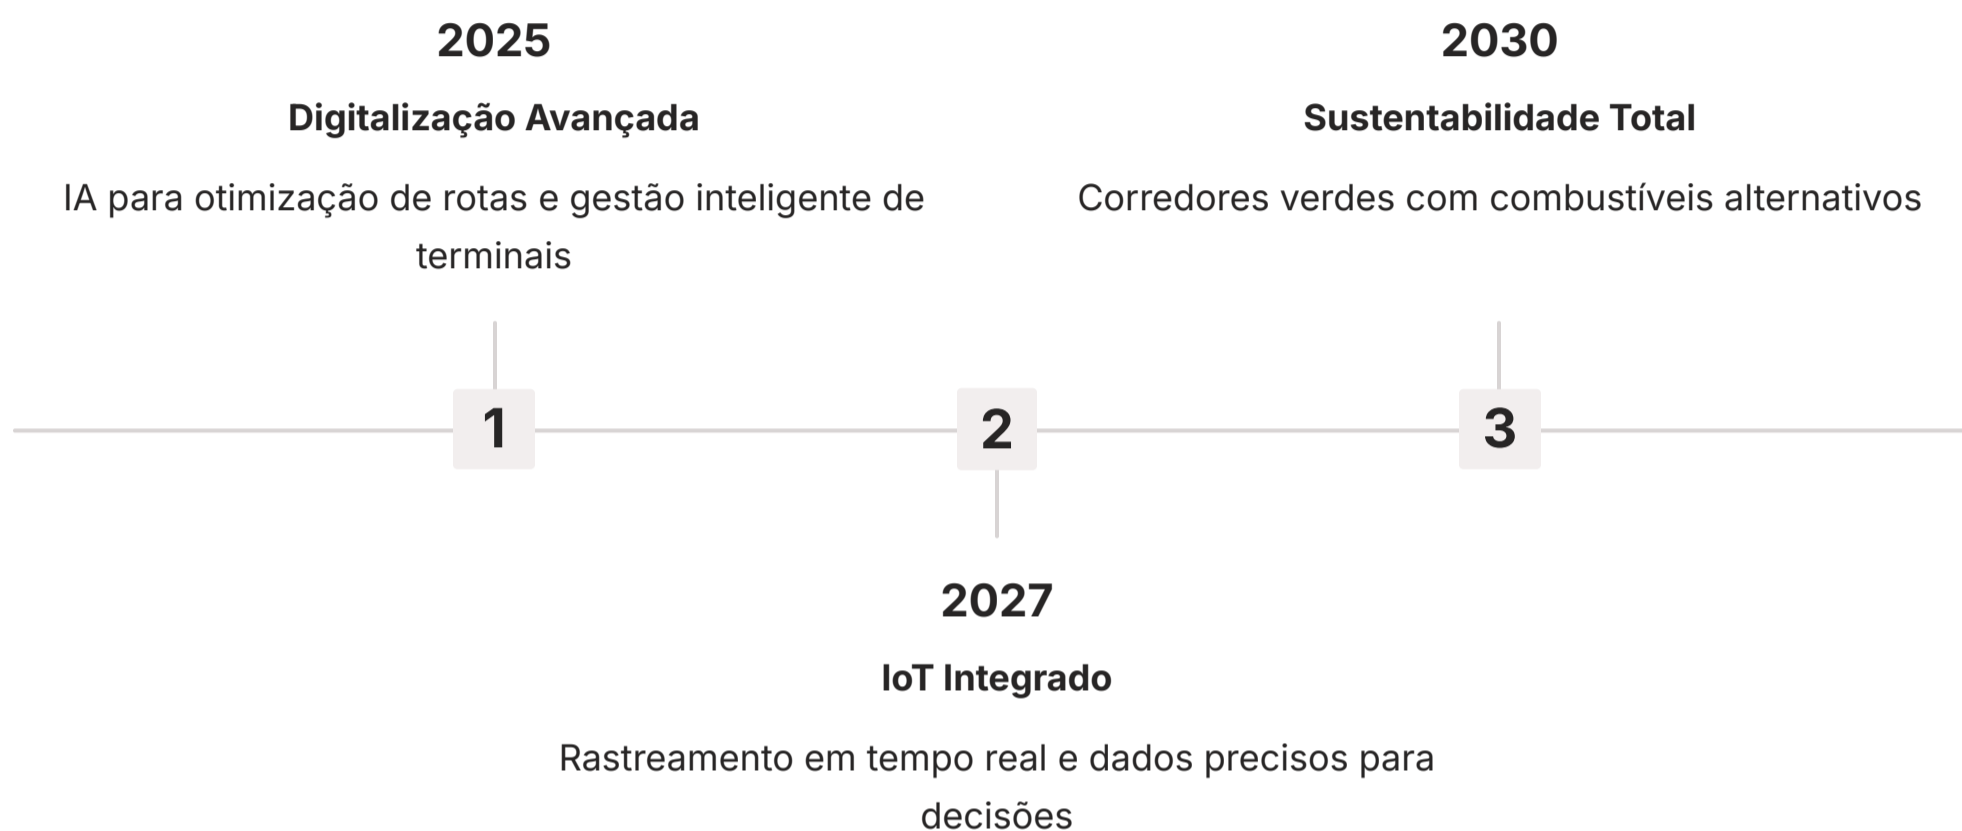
2025

Digitalização Avançada

IA para otimização de rotas e gestão inteligente de terminais

2030

Sustentabilidade Total

Corredores verdes com combustíveis alternativos

1

2

3

2027

IoT Integrado

Rastreamento em tempo real e dados precisos para decisões